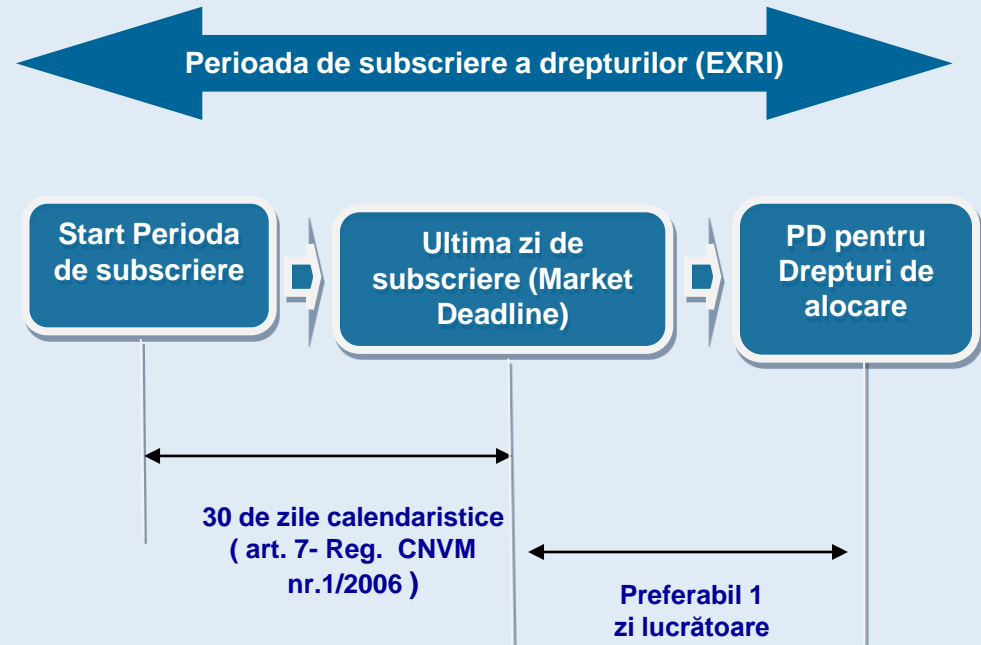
Perioada de subscriere a drepturilor (EXRI)

Start Perioda de subscriere

Ultima zi de subscriere (Market Deadline)

PD pentru Drepturi de alocare

30 de zile calendaristice ( art. 7- Reg. CNVM nr.1/2006 )

Preferabil 1 zi lucrătoare